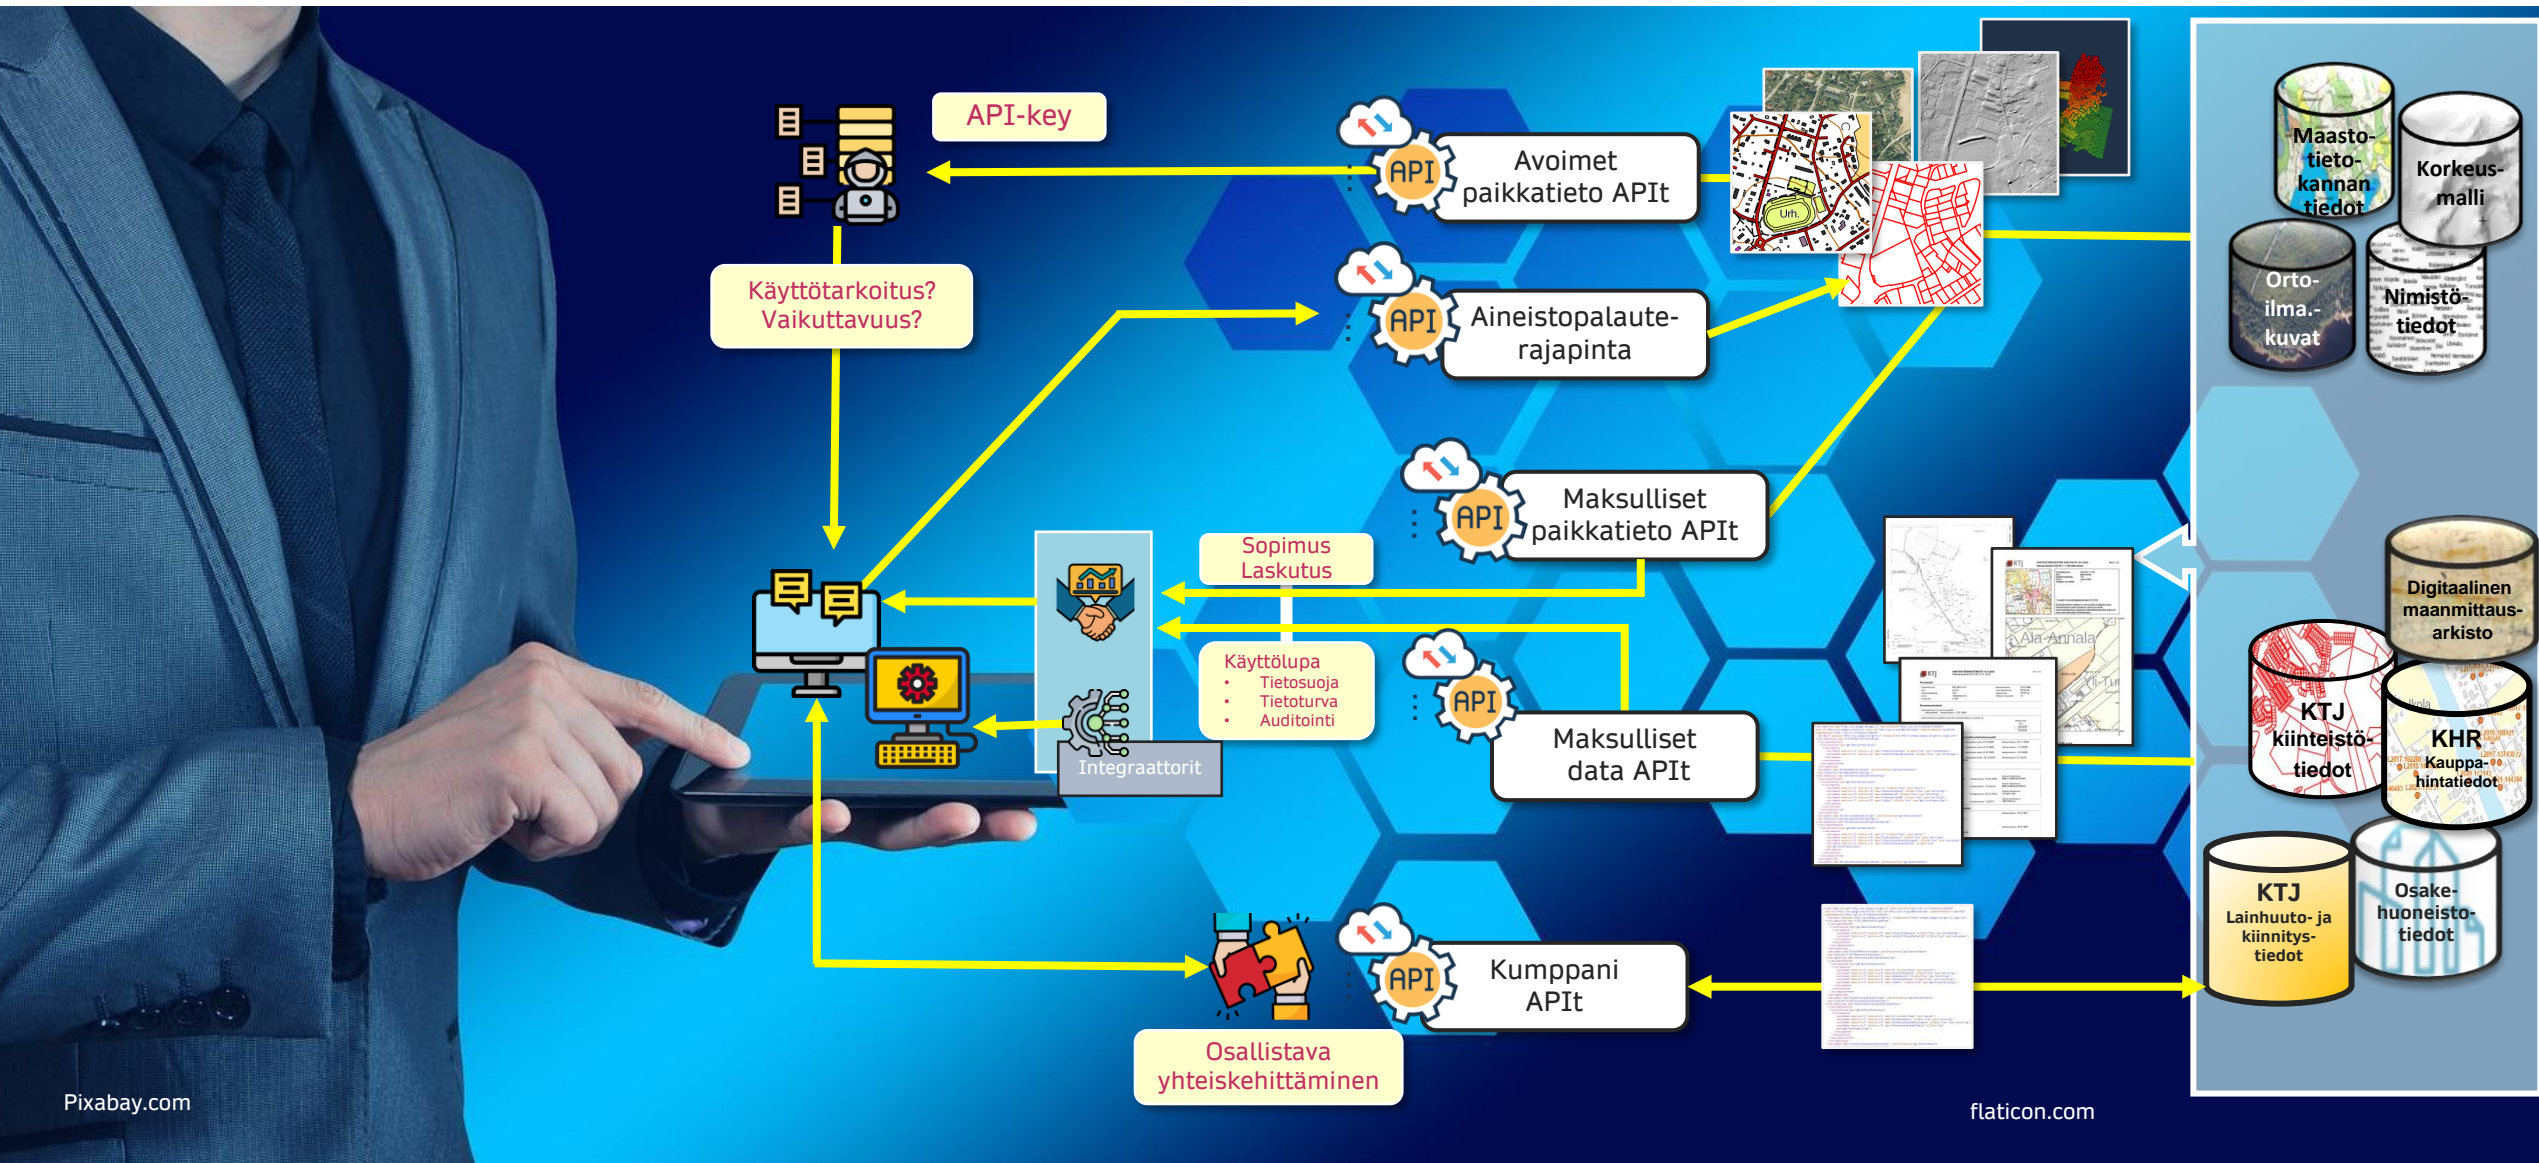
API-key

Käyttötarkoitus?
Vaikuttavuus?

API
Avoimet paikkatieto APIt

API
Aineistopalaute-rajapinta

API
Maksulliset paikkatieto APIt

Sopimus
Laskutus

Käyttölupa
• Tietosuoja
• Tietoturva
• Auditointi

Integraattorit

API
Maksulliset data APIt

API
Kumppani APIt

Osallistava yhteiskehittäminen

Maasto-tieto-kannan tiedot

Korkeus-malli

Orto-ilma.-kuvat

Nimistö-tiedot

Digitaalinen maanmittaus-arkisto

KTJ kiinteistö-tiedot

KHR Kauppa-hintatiedot

KTJ Lainhuuto- ja kiinnitys-tiedot

Osake-huoneisto-tiedot

Pixabay.com

flaticon.com